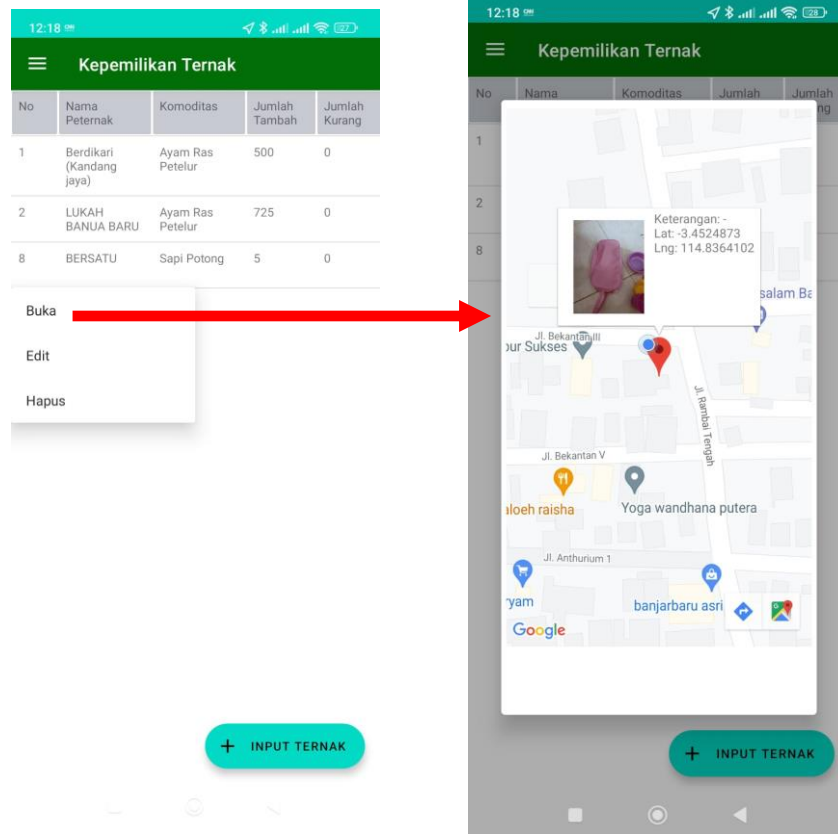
12:18

Kepemilikan Ternak

| No | Nama Peternak | Komoditas | Jumlah Tambah | Jumlah Kurang |
|---|---|---|---|---|
| 1 | Berdikari (Kandang jaya) | Ayam Ras Petelur | 500 | 0 |
| 2 | LUKAH BANUA BARU | Ayam Ras Petelur | 725 | 0 |
| 8 | BERSATU | Sapi Potong | 5 | 0 |

Buka

Edit

Hapus

+ INPUT TERNAK

12:18

Kepemilikan Ternak

No Nama Komoditas Jumlah Jumlah

1

2

8

Keterangan: -
Lat: -3.4524873
Lng: 114.8364102

salam Ba

Jl. Bekantan III

our Sukses

Jl. Rambai Tengah

Jl. Bekantan V

aloeh raisha

Yoga wandhana putera

Jl. Anthurium 1

ryam

banjarbaru asri

Google

+ INPUT TERNAK